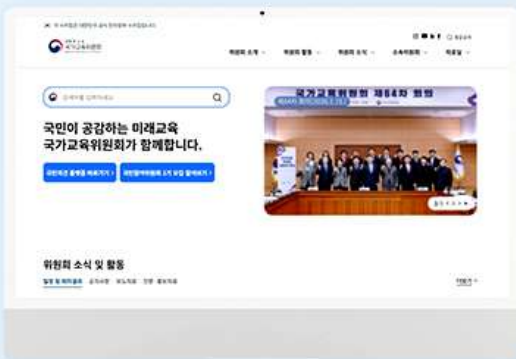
이 누리집은 대한민국 공식 전자정부 누리집입니다.

국가교육위원회

위원회 소개 ∨ 위원회 활동 ∨ 위원회 소식 ∨ 소속위원회 ∨ 자료실 ∨

검색어를 입력하세요

국민이 공감하는 미래교육
국가교육위원회가 함께합니다.

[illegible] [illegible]

국가교육위원회 제64차 회의

위원회 소식 및 활동

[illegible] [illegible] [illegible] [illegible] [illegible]